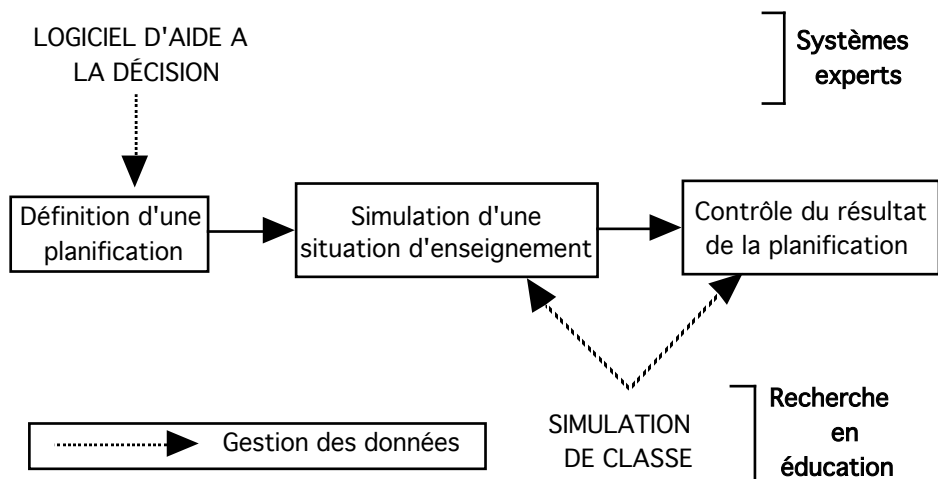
LOGICIEL D'AIDE A LA DÉCISION

Systèmes experts

Définition d'une planification

Simulation d'une situation d'enseignement

Contrôle du résultat de la planification

SIMULATION DE CLASSE

Recherche en éducation

Gestion des données